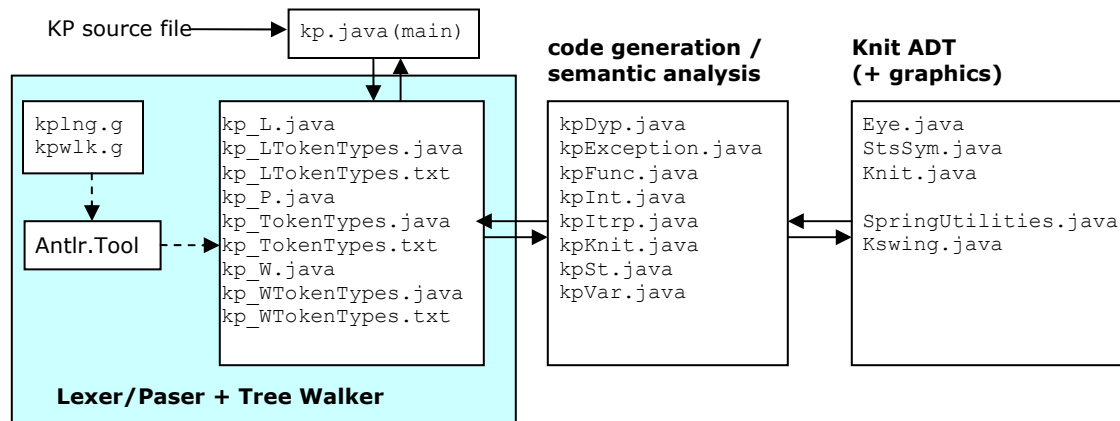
KP source file

kp.java(main)

code generation / semantic analysis

Knit ADT (+ graphics)

kplng.g
kpwlk.g

Antlr.Tool

kp_L.java
kp_LTokenTypes.java
kp_LTokenTypes.txt
kp_P.java
kp_TokenTypes.java
kp_TokenTypes.txt
kp_W.java
kp_WTokenTypes.java
kp_WTokenTypes.txt

kpDyp.java
kpException.java
kpFunc.java
kpInt.java
kpItrp.java
kpKnit.java
kpSt.java
kpVar.java

Eye.java
StsSym.java
Knit.java

SpringUtilities.java
Kswing.java

Lexer/Paser + Tree Walker